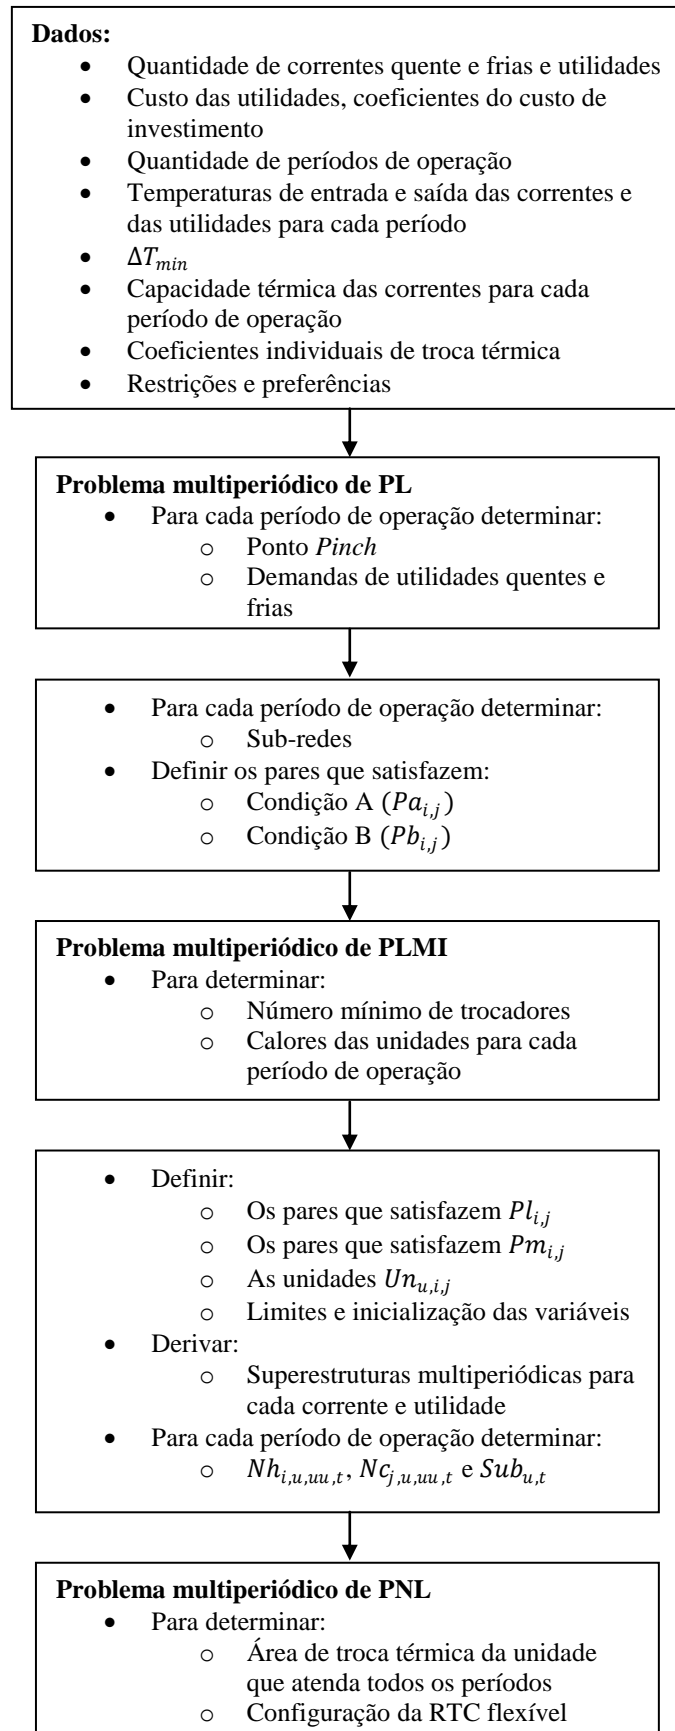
**Dados:**
- Quantidade de correntes quente e frias e utilidades
- Custo das utilidades, coeficientes do custo de investimento
- Quantidade de períodos de operação
- Temperaturas de entrada e saída das correntes e das utilidades para cada período
- $\Delta T_{min}$
- Capacidade térmica das correntes para cada período de operação
- Coeficientes individuais de troca térmica
- Restrições e preferências

**Problema multiperiódico de PL**
- Para cada período de operação determinar:
  - Ponto *Pinch*
  - Demandas de utilidades quentes e frias

- Para cada período de operação determinar:
  - Sub-redes
- Definir os pares que satisfazem:
  - Condição A ($Pa_{i,j}$)
  - Condição B ($Pb_{i,j}$)

**Problema multiperiódico de PLMI**
- Para determinar:
  - Número mínimo de trocadores
  - Calores das unidades para cada período de operação

- Definir:
  - Os pares que satisfazem $Pl_{i,j}$
  - Os pares que satisfazem $Pm_{i,j}$
  - As unidades $Un_{u,i,j}$
  - Limites e inicialização das variáveis
- Derivar:
  - Superestruturas multiperiódicas para cada corrente e utilidade
- Para cada período de operação determinar:
  - $Nh_{i,u,uu,t}$, $Nc_{j,u,uu,t}$ e $Sub_{u,t}$

**Problema multiperiódico de PNL**
- Para determinar:
  - Área de troca térmica da unidade que atenda todos os períodos
  - Configuração da RTC flexível